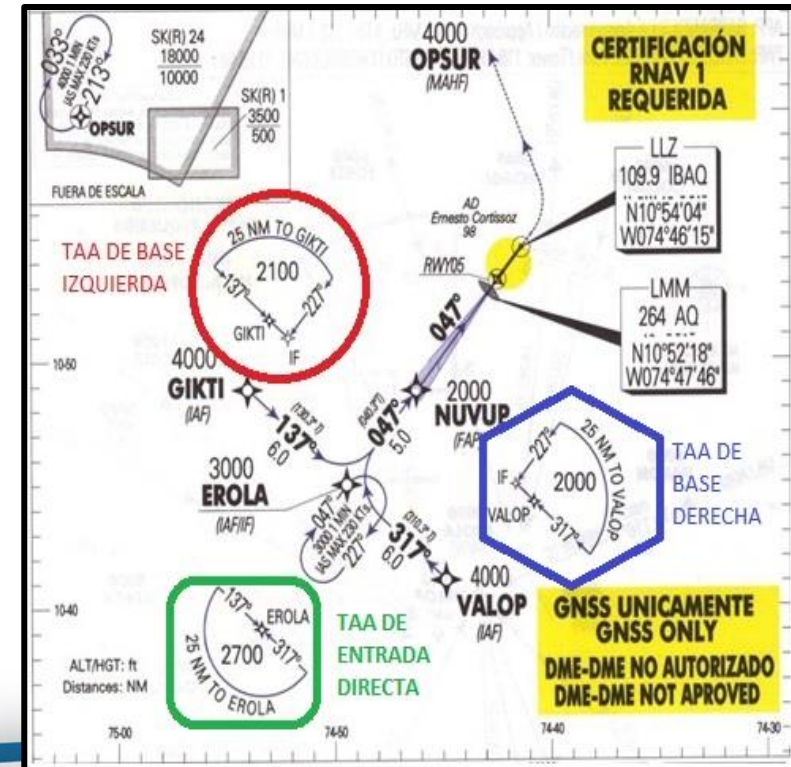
033° 4000 1 MIN IAS MAX 230 KTs 213°
OPSUR
SK(R) 24
18000
10000
SK(R) 1
3500
500
FUERA DE ESCALA

4000
OPSUR
(MAHF)

CERTIFICACIÓN
RNAV 1
REQUERIDA

LLZ
109.9 IBAQ
N10°54'04"
W074°46'15"

AD
Ernesto Cortissoz
98
RWY05

LMM
264 AQ
N10°52'18"
W074°47'46"

TAA DE BASE
IZQUIERDA

25 NM TO GIKTI
2100
137°
227°
GIKTI
IF

10-50

4000
GIKTI
(IAF)
137°
6.0

047°
5.0

047°

2000
NUVUP
(FAF)

3000
EROLA
(IAF/IF)

047° 3000 1 MIN IAS MAX 230 KTs 227°

317°
6.0

4000
VALOP
(IAF)

25 NM TO VALOP
227°
IF
2000
VALOP
317°

TAA DE
BASE
DERECHA

10-40

137°
EROLA
2700
317°
25 NM TO EROLA

TAA DE
ENTRADA
DIRECTA

GNSS UNICAMENTE
GNSS ONLY
DME-DME NO AUTORIZADO
DME-DME NOT APROVED

ALT/HGT: ft
Distances: NM

75-00
74-50
74-40
74-30